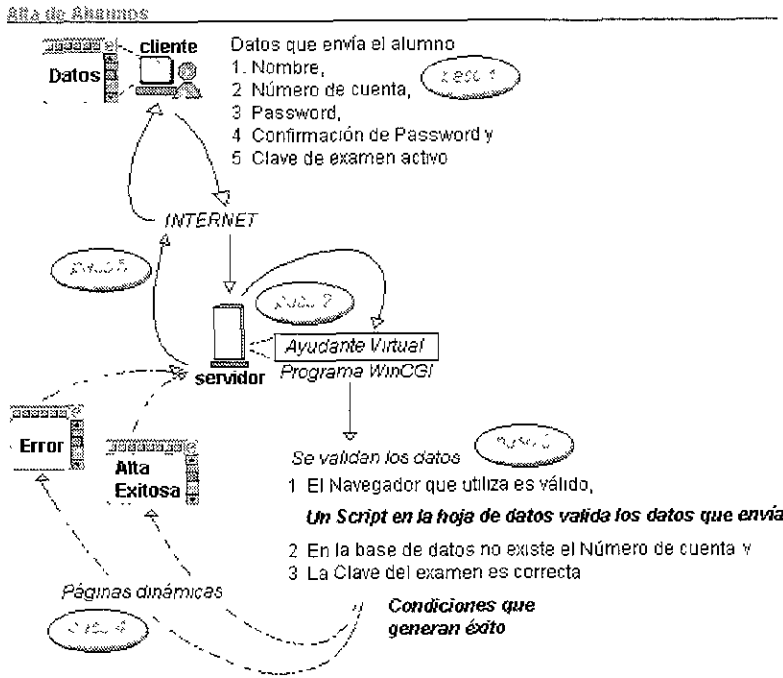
Alta de Alumnos

Datos

cliente

Datos que envía el alumno
1. Nombre,
2 Número de cuenta,
3 Password,
4 Confirmación de Password y
5 Clave de examen activo

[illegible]

INTERNET

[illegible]

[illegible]

servidor

Ayudante Virtual
Programa WinCGI

Error

Alta Exitosa

Se validan los datos

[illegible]

1 El Navegador que utiliza es válido,

Un Script en la hoja de datos valida los datos que envía

2 En la base de datos no existe el Número de cuenta y
3 La Clave del examen es correcta

Páginas dinámicas

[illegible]

Condiciones que generan éxito